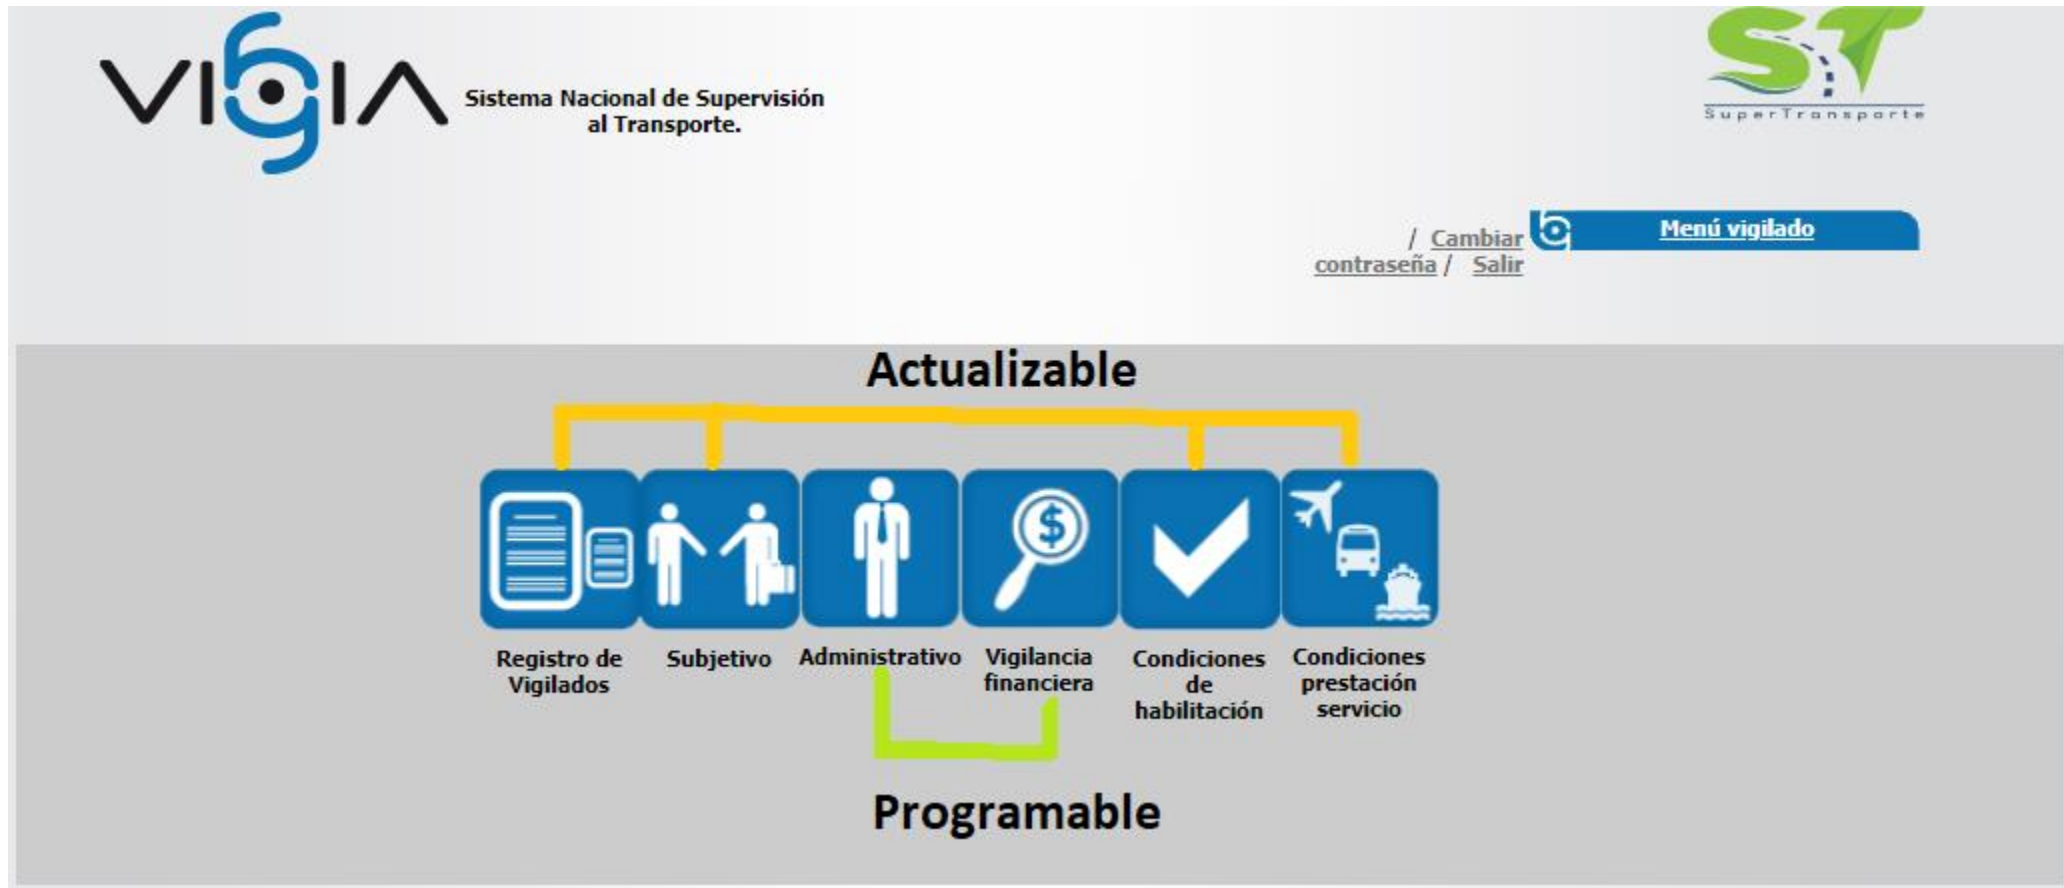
VIGIA Sistema Nacional de Supervisión al Transporte.

ST SuperTransporte

/ Cambiar contraseña / Salir

Menú vigilado

Actualizable

Registro de Vigilados

Subjetivo

Administrativo

Vigilancia financiera

Condiciones de habilitación

Condiciones prestación servicio

Programable